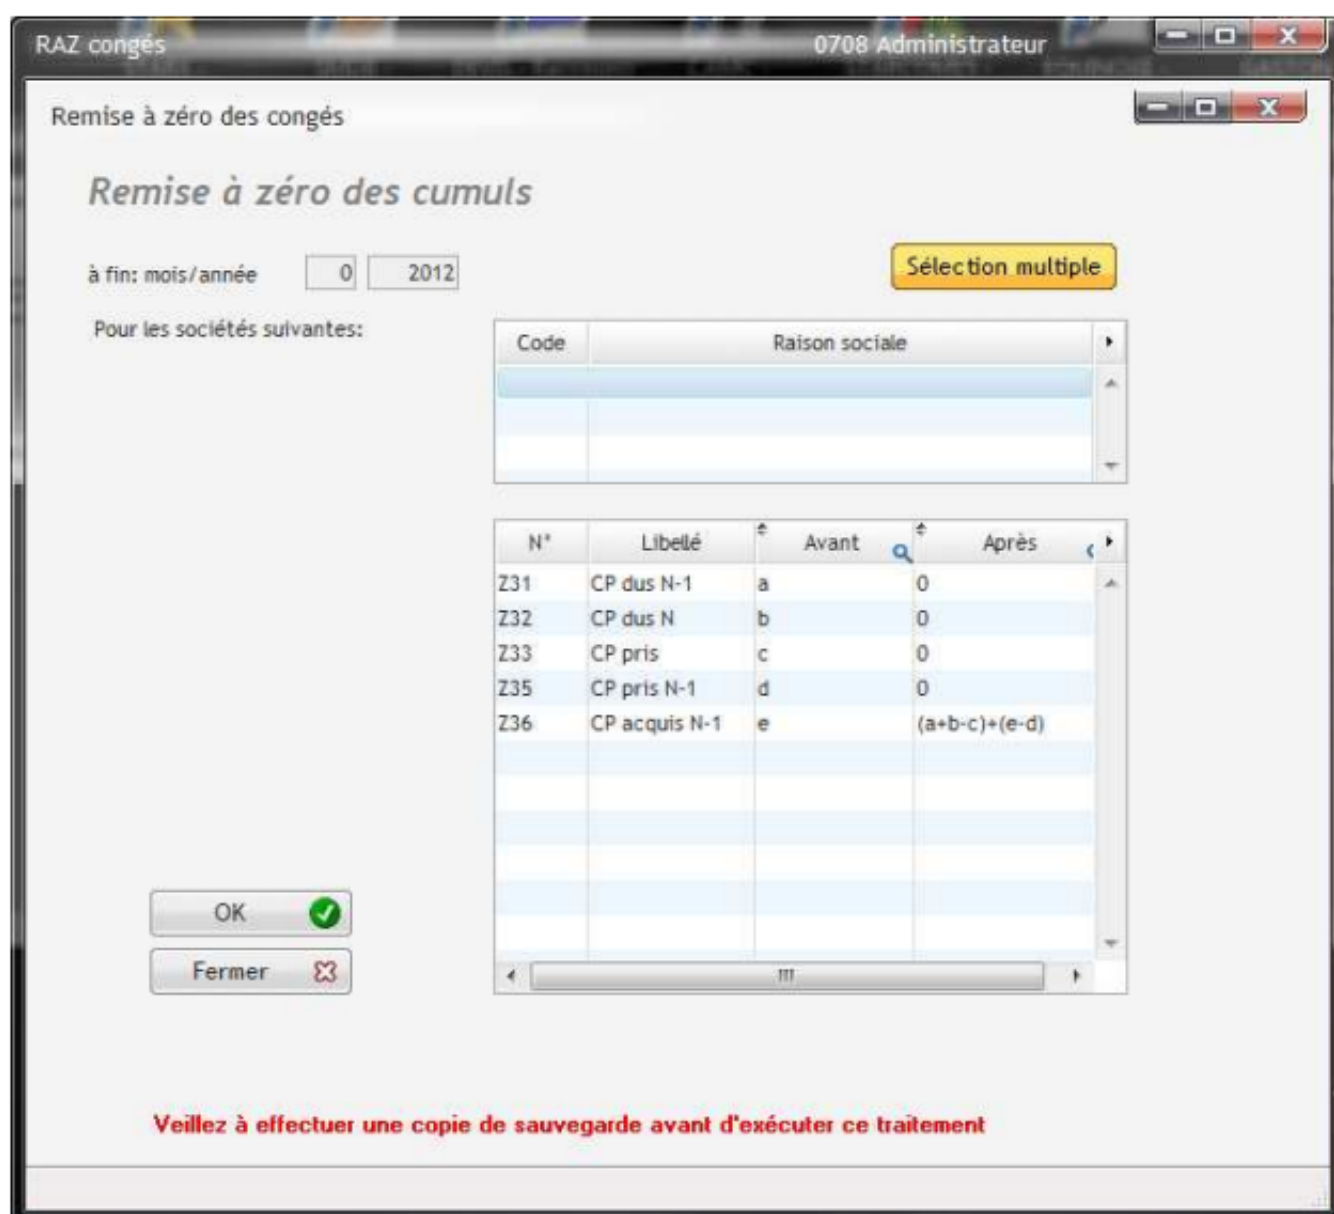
RAZ congés

0708 Administrateur

Remise à zéro des congés

Remise à zéro des cumuls

à fin: mois/année 0 2012

Sélection multiple

Pour les sociétés suivantes:

| Code | Raison sociale |
|---|---|
| | |

| N° | Libellé | Avant | Après |
|---|---|---|---|
| Z31 | CP dus N-1 | a | 0 |
| Z32 | CP dus N | b | 0 |
| Z33 | CP pris | c | 0 |
| Z35 | CP pris N-1 | d | 0 |
| Z36 | CP acquis N-1 | e | (a+b-c)+(e-d) |

OK

Fermer

Veillez à effectuer une copie de sauvegarde avant d'exécuter ce traitement